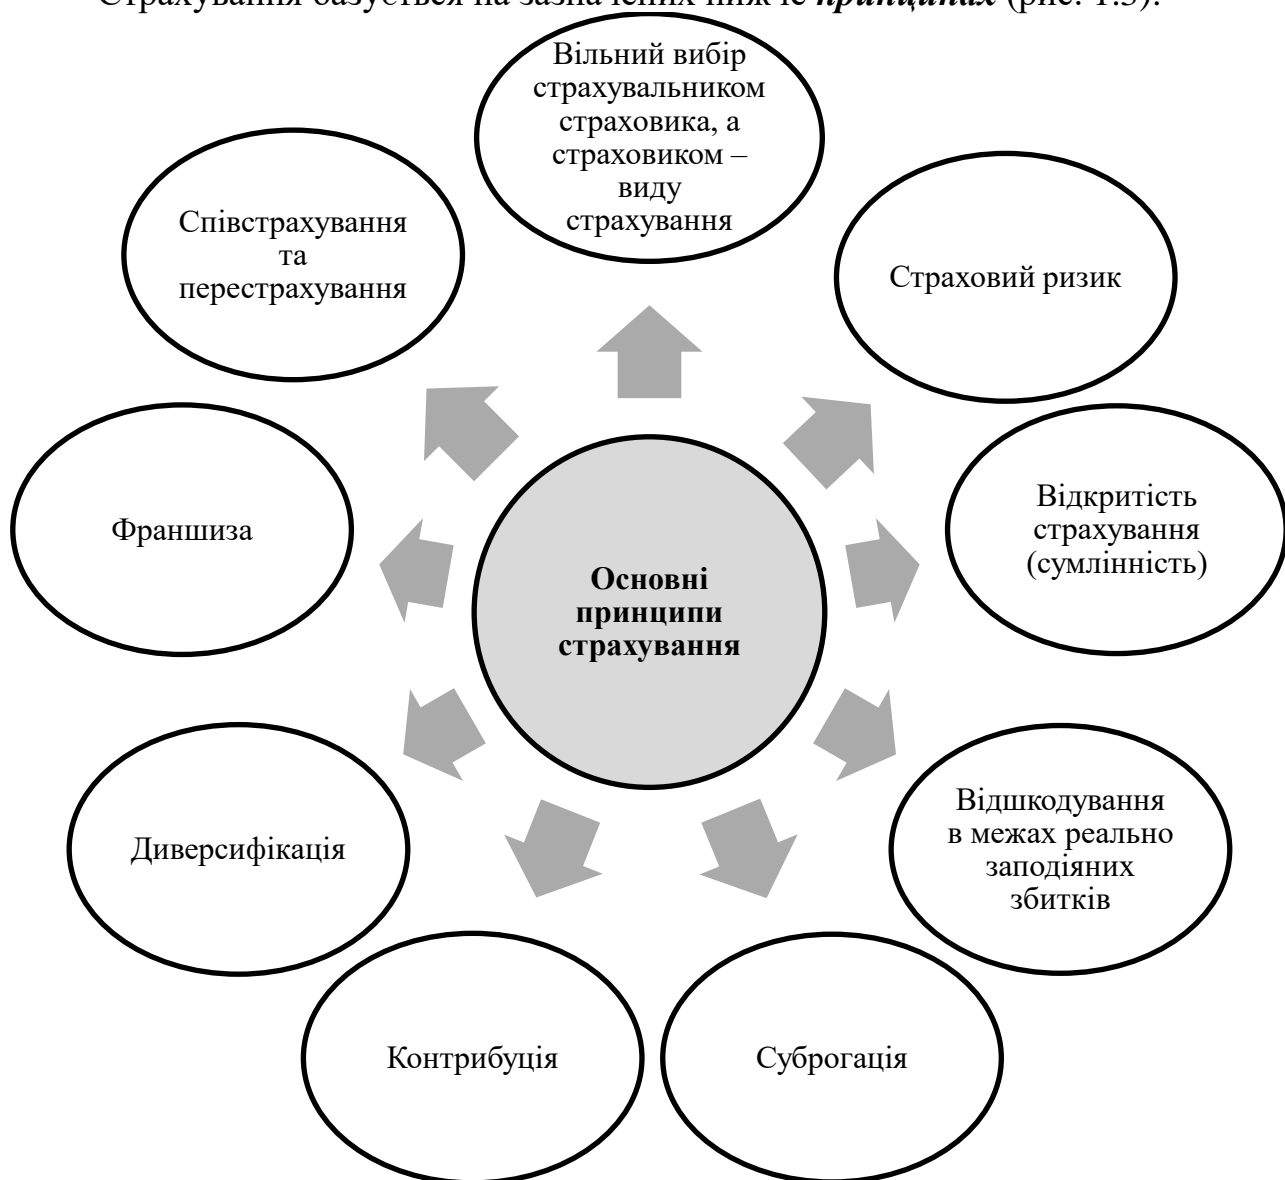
Страхування базується на зазначених нижче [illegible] (рис. 1.3).

Основні принципи страхування

Вільний вибір страхувальником страховика, а страховиком – виду страхування

Страховий ризик

Відкритість страхування (сумлінність)

Відшкодування в межах реально заподіяних збитків

Суброгація

Контрибуція

Диверсифікація

Франшиза

Співстрахування та перестрахування